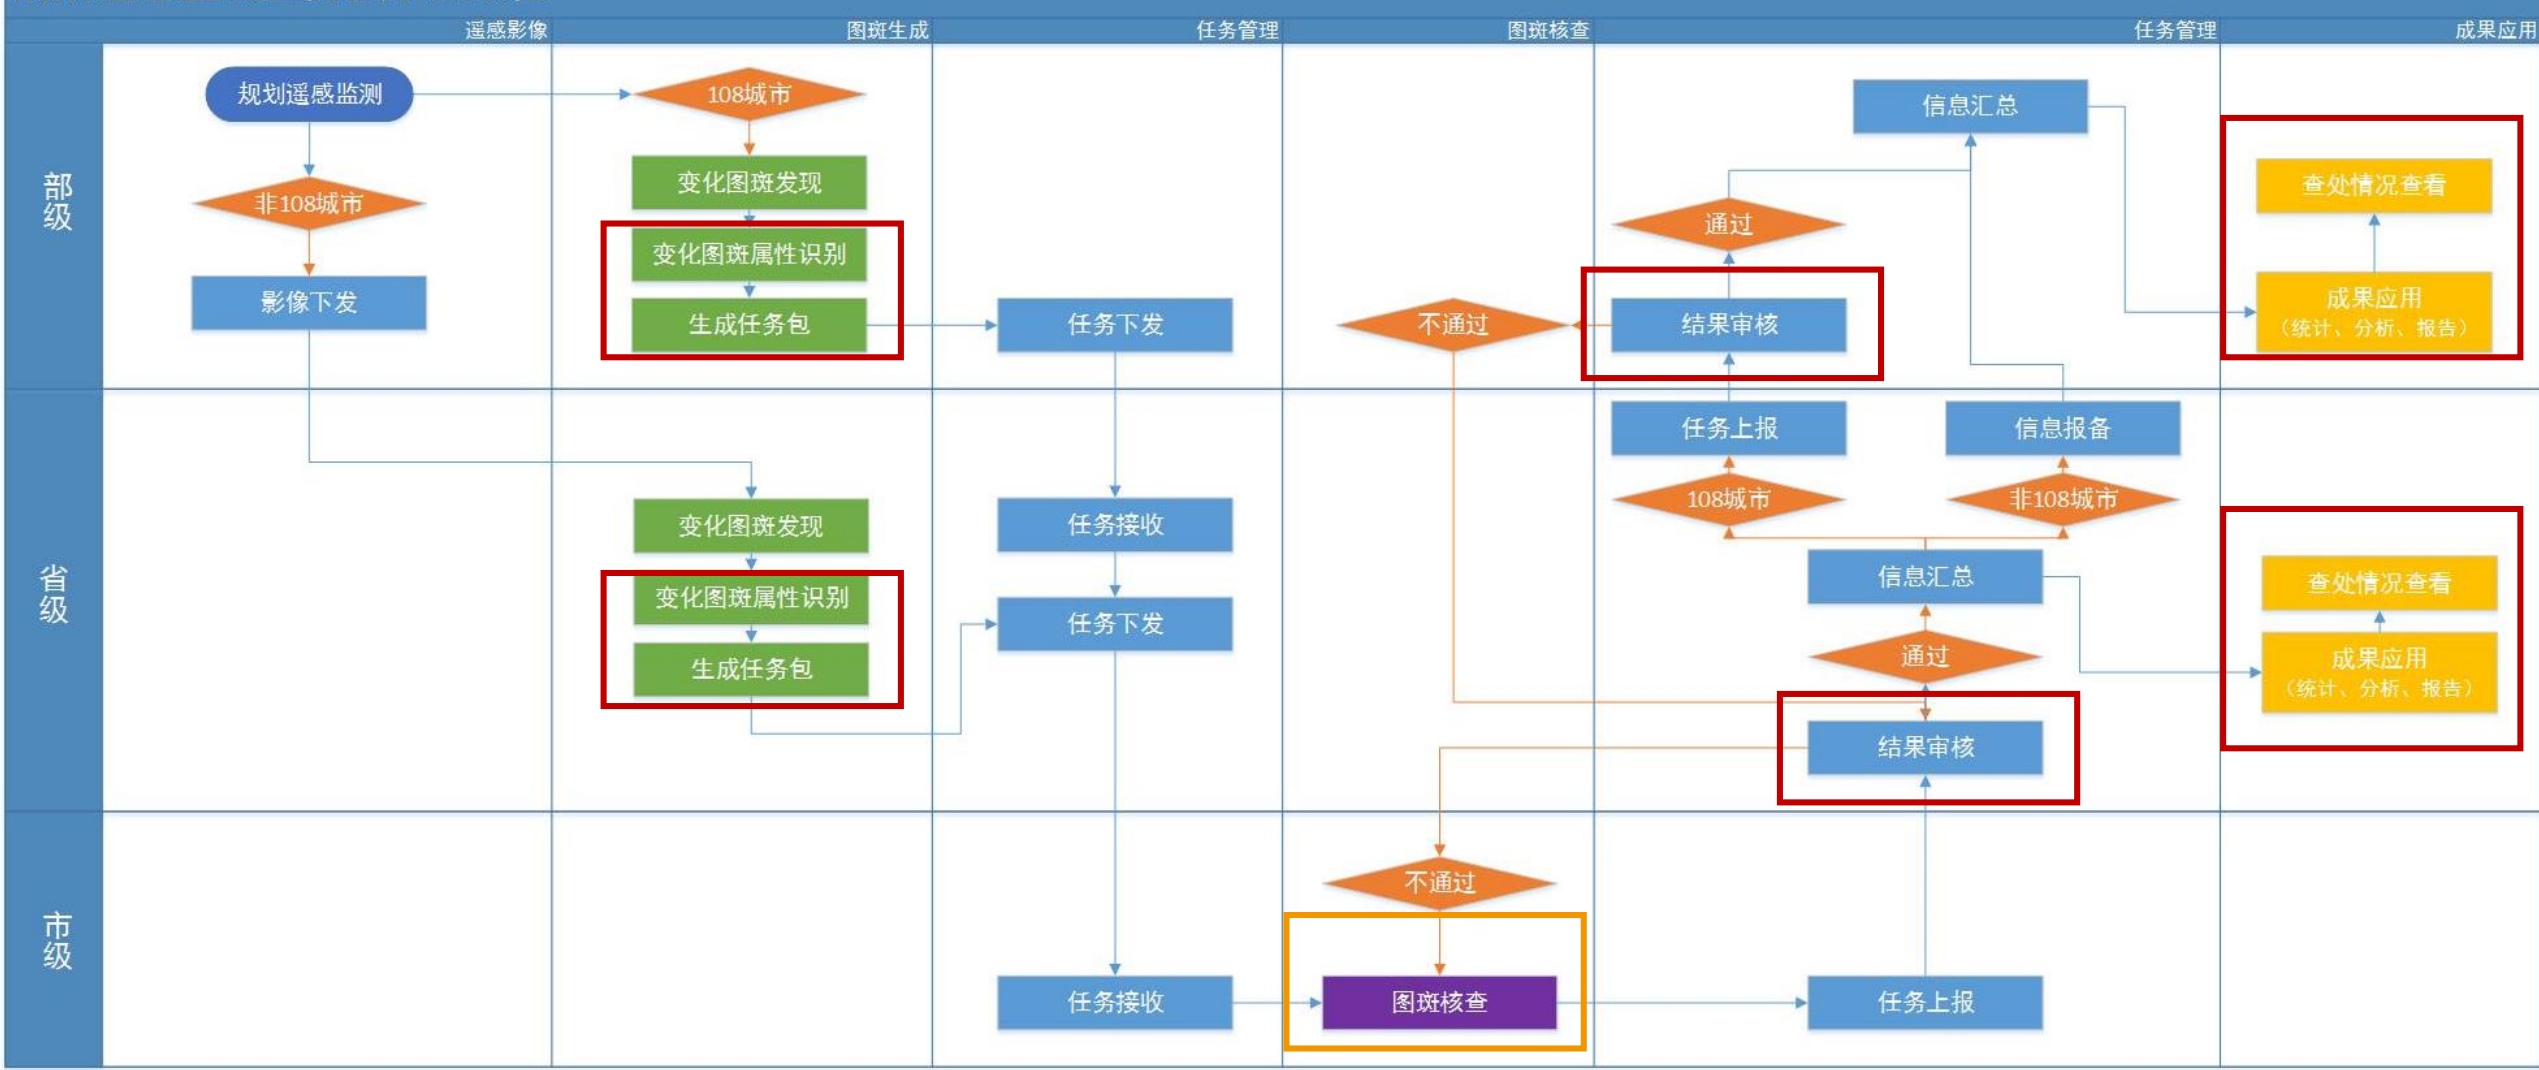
遥感影像 | 图斑生成 | 任务管理 | 图斑核查 | 任务管理 | 成果应用

部级

规划遥感监测

108城市

非108城市

变化图斑发现

变化图斑属性识别

生成任务包

影像下发

任务下发

不通过

结果审核

通过

信息汇总

查处情况查看

成果应用
（统计、分析、报告）

省级

任务上报

信息报备

108城市

非108城市

变化图斑发现

任务接收

变化图斑属性识别

任务下发

生成任务包

信息汇总

通过

查处情况查看

成果应用
（统计、分析、报告）

结果审核

市级

不通过

任务接收

图斑核查

任务上报